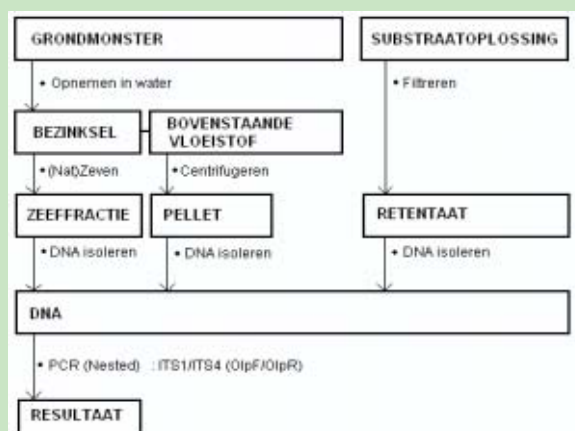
GRONDMONSTER

SUBSTRAATOPLOSSING

• Opnemen in water

• Filtreren

BEZINKSEL

BOVENSTAANDE VLOEISTOF

• (Nat)Zeven

• Centrifugeren

ZEEFFRACTIE

PELLET

RETENTAAT

• DNA isoleren

• DNA isoleren

• DNA isoleren

DNA

• PCR (Nested) : ITS1/ITS4 (OlpF/OlpR)

RESULTAAT